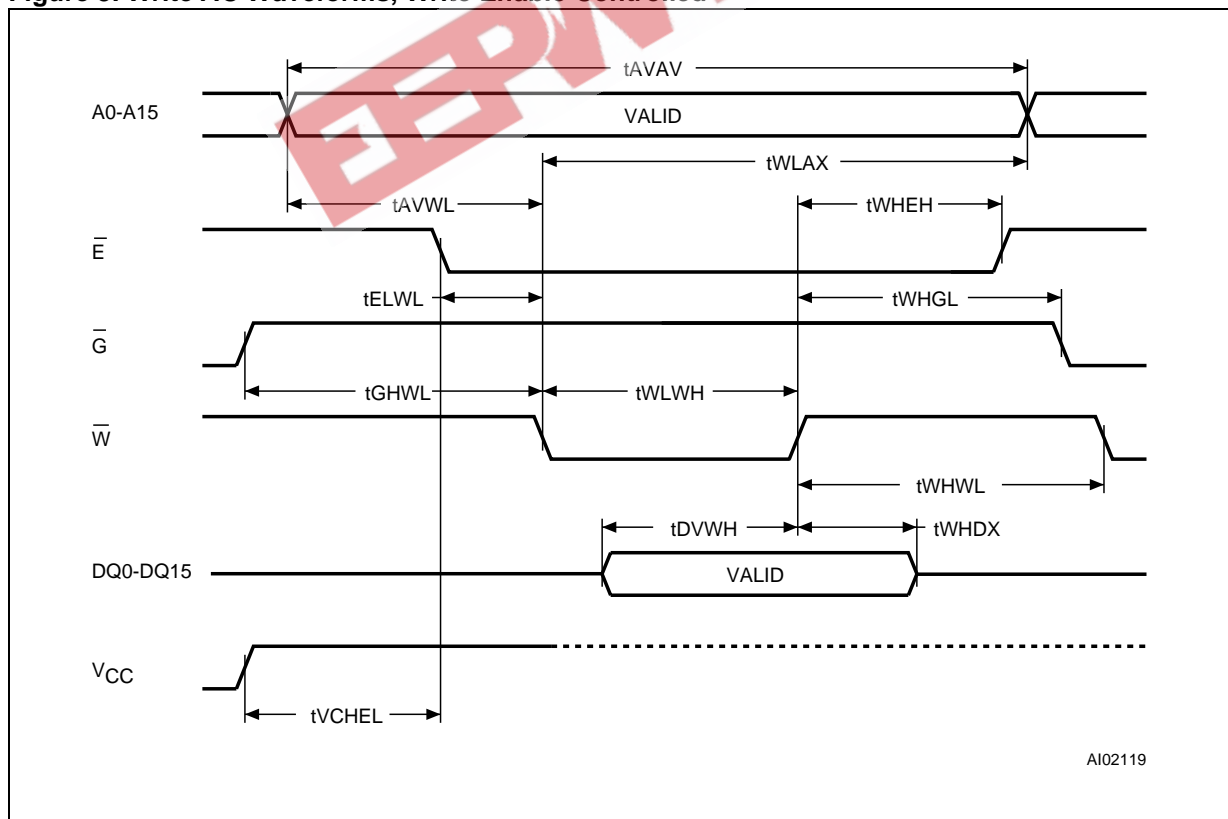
Figure 6. Write AC Waveforms, Write Enable Controlled

tAVAV

A0-A15

VALID

tWLAX

tAVWL

tWHEH

$\overline{E}$

tELWL

tWHGL

$\overline{G}$

tGHWL

tWLWH

$\overline{W}$

tWHWL

tDVWH

tWHDX

DQ0-DQ15

VALID

$V_{CC}$

tVCHEL

AI02119